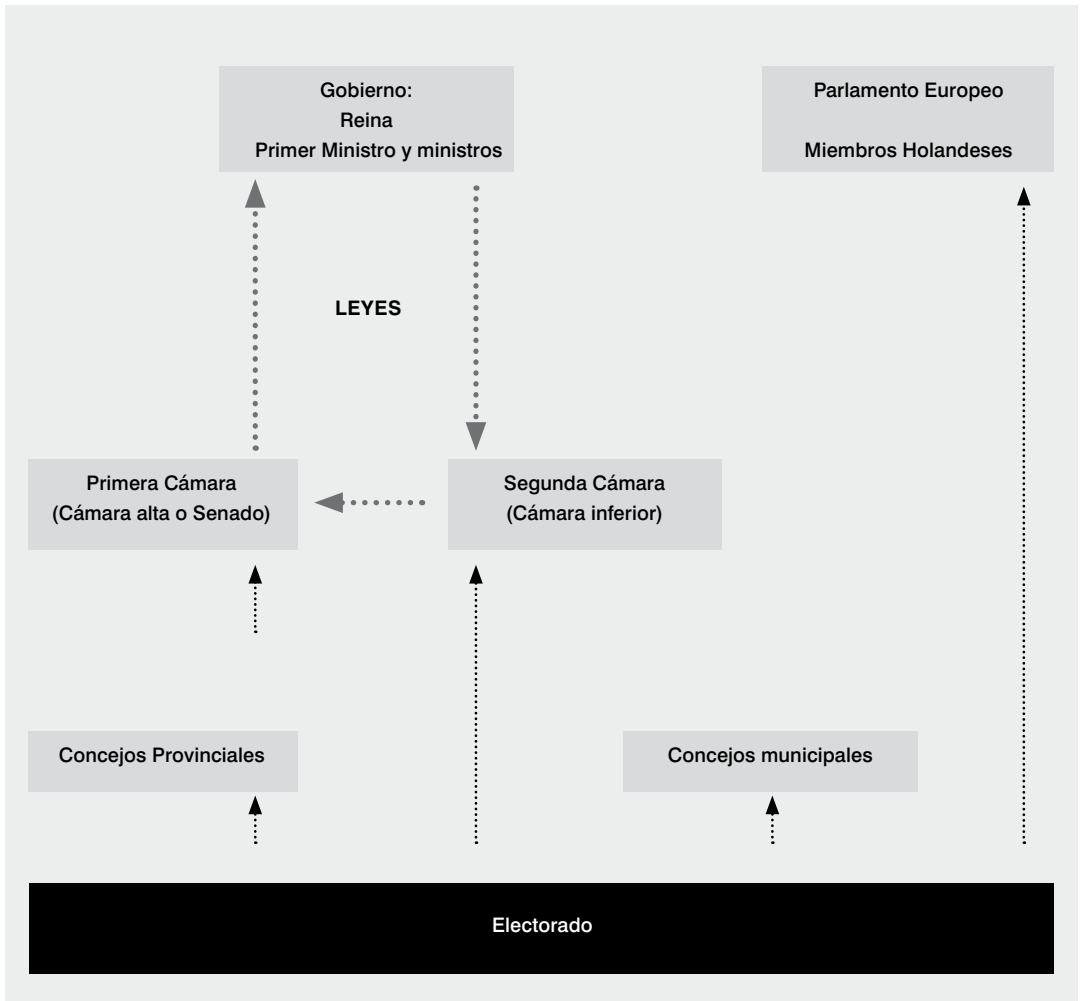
Gobierno:
Reina
Primer Ministro y ministros

Parlamento Europeo

Miembros Holandeses

LEYES

Primera Cámara
(Cámara alta o Senado)

Segunda Cámara
(Cámara inferior)

Concejos Provinciales

Concejos municipales

Electorado